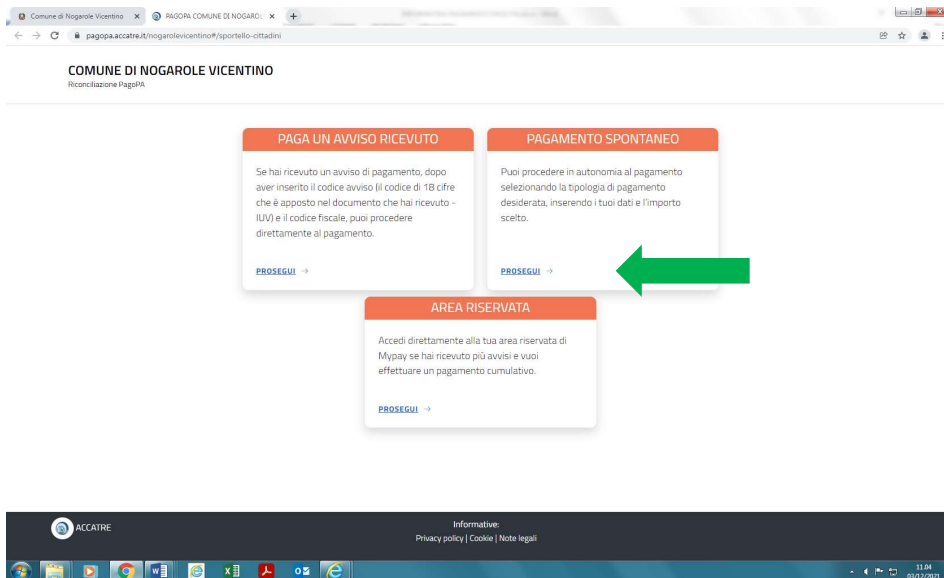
Comune di Nogarole Vicentino ×
PAGOPA COMUNE DI NOGAROL ×
pagopa.accatre.it/nogarolevicentino#/sportello-cittadini

COMUNE DI NOGAROLE VICENTINO
Riconciliazione PagoPA

PAGA UN AVVISO RICEVUTO

Se hai ricevuto un avviso di pagamento, dopo aver inserito il codice avviso (il codice di 18 cifre che è apposto nel documento che hai ricevuto - IUV) e il codice fiscale, puoi procedere direttamente al pagamento.

PROSEGUI →

PAGAMENTO SPONTANEO

Puoi procedere in autonomia al pagamento selezionando la tipologia di pagamento desiderata, inserendo i tuoi dati e l'importo scelto.

PROSEGUI →

AREA RISERVATA

Accedi direttamente alla tua area riservata di Mypay se hai ricevuto più avvisi e vuoi effettuare un pagamento cumulativo.

PROSEGUI →

ACCATRE

Informative:
Privacy policy | Cookie | Note legali

11.04
03/12/2021